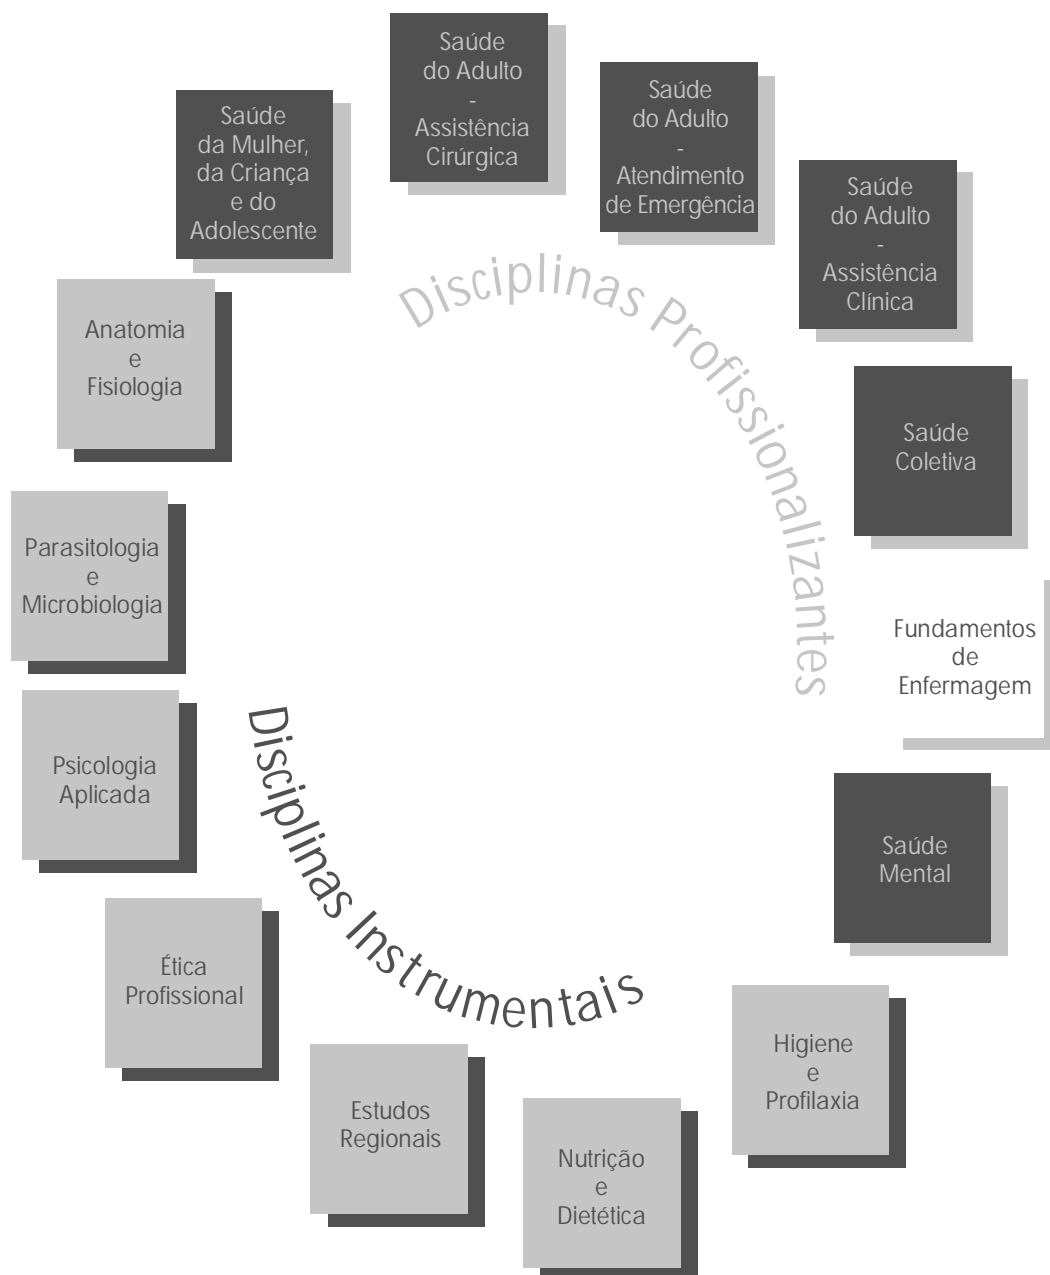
Saúde
do Adulto
-
Assistência
Cirúrgica

Saúde
do Adulto
-
Atendimento
de Emergência

Saúde
da Mulher,
da Criança
e do
Adolescente

Saúde
do Adulto
-
Assistência
Clínica

Disciplinas Profissionalizantes

Anatomia
e
Fisiologia

Saúde
Coletiva

Parasitologia
e
Microbiologia

Fundamentos
de
Enfermagem

Psicologia
Aplicada

Disciplinas Instrumentais

Saúde
Mental

Ética
Profissional

Higiene
e
Profilaxia

Estudos
Regionais

Nutrição
e
Dietética